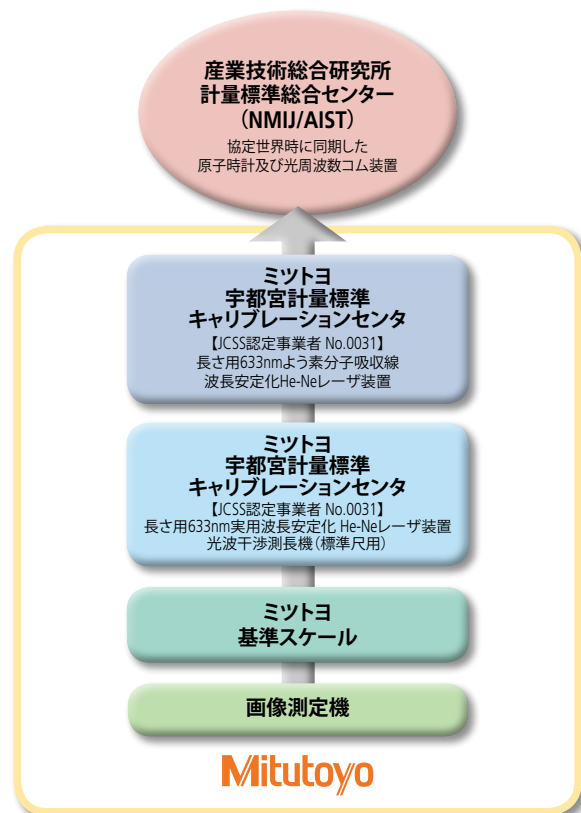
産業技術総合研究所
計量標準総合センター
（NMIJ/AIST）

協定世界時に同期した
原子時計及び光周波数コム装置

ミツトヨ
宇都宮計量標準
キャリブレーションセンタ

【JCSS認定事業者 No.0031】
長さ用633nmよう素分子吸収線
波長安定化He-Neレーザ装置

ミツトヨ
宇都宮計量標準
キャリブレーションセンタ

【JCSS認定事業者 No.0031】
長さ用633nm実用波長安定化 He-Neレーザ装置
光波干渉測長機（標準尺用）

ミツトヨ
基準スケール

画像測定機

Mitutoyo